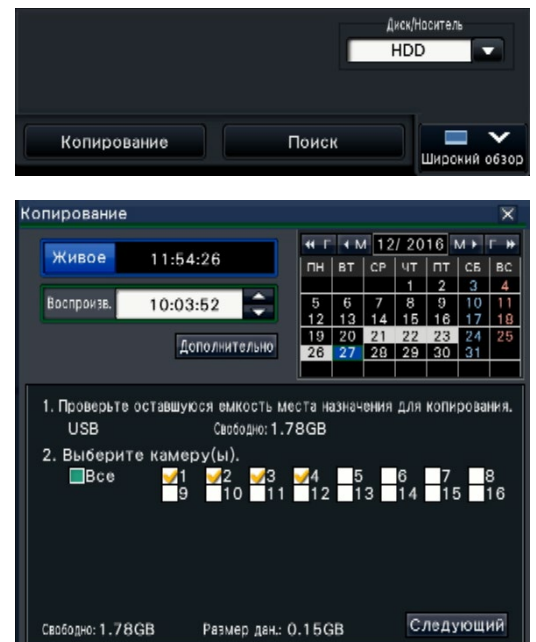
Диск/Носитель
HDD

Копирование
Поиск
Широкий обзор

Копирование ×

Живое 11:54:26
Воспроизв. 10:03:52
Дополнительно

« Г ‹ М 12/ 2016 М › Г »

| ПН | ВТ | СР | ЧТ | ПТ | СБ | ВС |
|---|---|---|---|---|---|---|
| | | | 1 | 2 | 3 | 4 |
| 5 | 6 | 7 | 8 | 9 | 10 | 11 |
| 12 | 13 | 14 | 15 | 16 | 17 | 18 |
| 19 | 20 | 21 | 22 | 23 | 24 | 25 |
| 26 | 27 | 28 | 29 | 30 | 31 | |

1. Проверьте оставшуюся емкость места назначения для копирования.
USB Свободно: 1.78GB
2. Выберите камеру(ы).
Все 1 2 3 4 5 6 7 8
9 10 11 12 13 14 15 16

Свободно: 1.78GB Размер дан.: 0.15GB Следующий